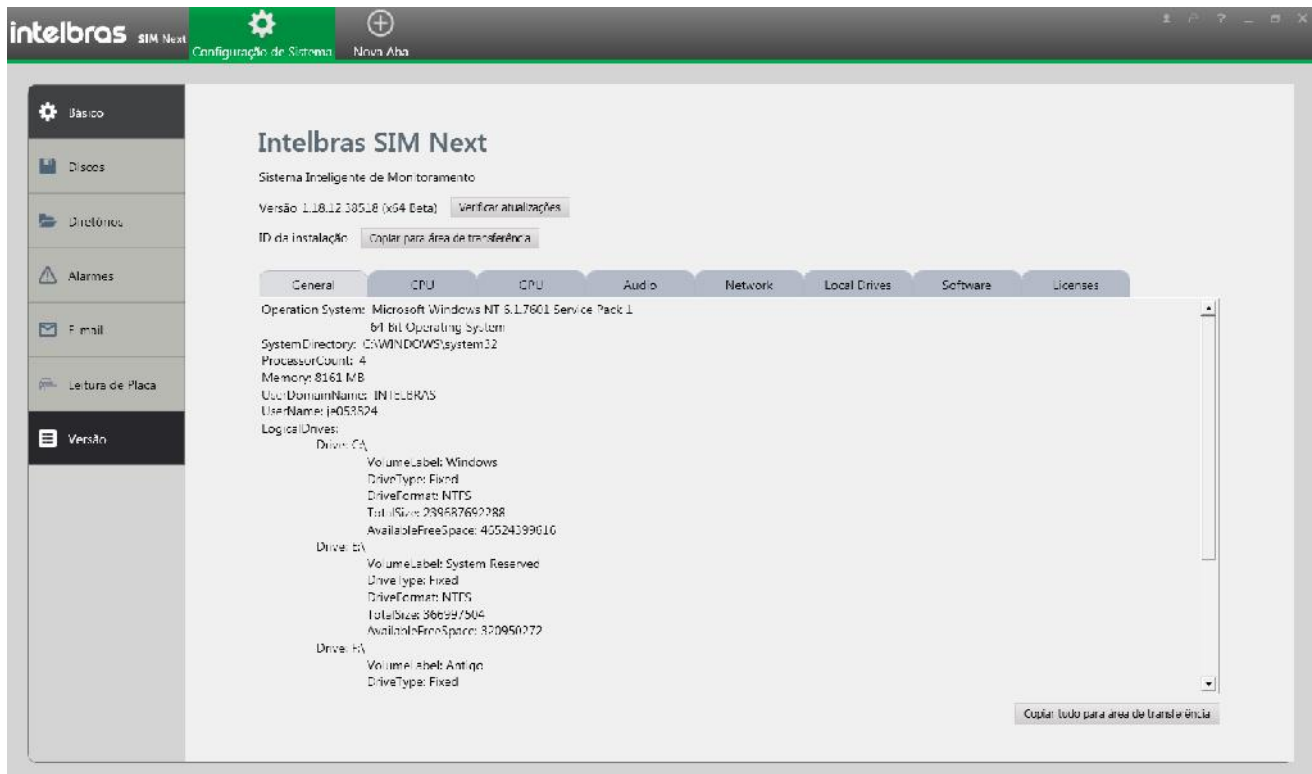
intelbras SIM Next
Configuração de Sistema
Nova Aba

Básico
Discos
Diretórios
Alarmes
E-mail
Leitura de Placa
Versão

Intelbras SIM Next

Sistema Inteligente de Monitoramento

Versão 1.18.12.38518 (x64 Beta) Verificar atualizações

ID da instalação Copiar para área de transferência

| General | CPU | GPU | Audio | Network | Local Drives | Software | Licenses |
|---|---|---|---|---|---|---|---|

Operation System: Microsoft Windows NT 6.1.7601 Service Pack 1
64 Bit Operating System
SystemDirectory: C:\WINDOWS\system32
ProcessorCount: 4
Memory: 8161 MB
UserDomainName: INTELBRAS
UserName: je053524
LogicalDrives:
Drive: C:\
VolumeLabel: Windows
DriveType: Fixed
DriveFormat: NTFS
TotalSize: 239687692288
AvailableFreeSpace: 40524399616
Drive: E:\
VolumeLabel: System Reserved
DriveType: Fixed
DriveFormat: NTFS
TotalSize: 366997504
AvailableFreeSpace: 320950272
Drive: F:\
VolumeLabel: Antigo
DriveType: Fixed

Copiar tudo para área de transferência